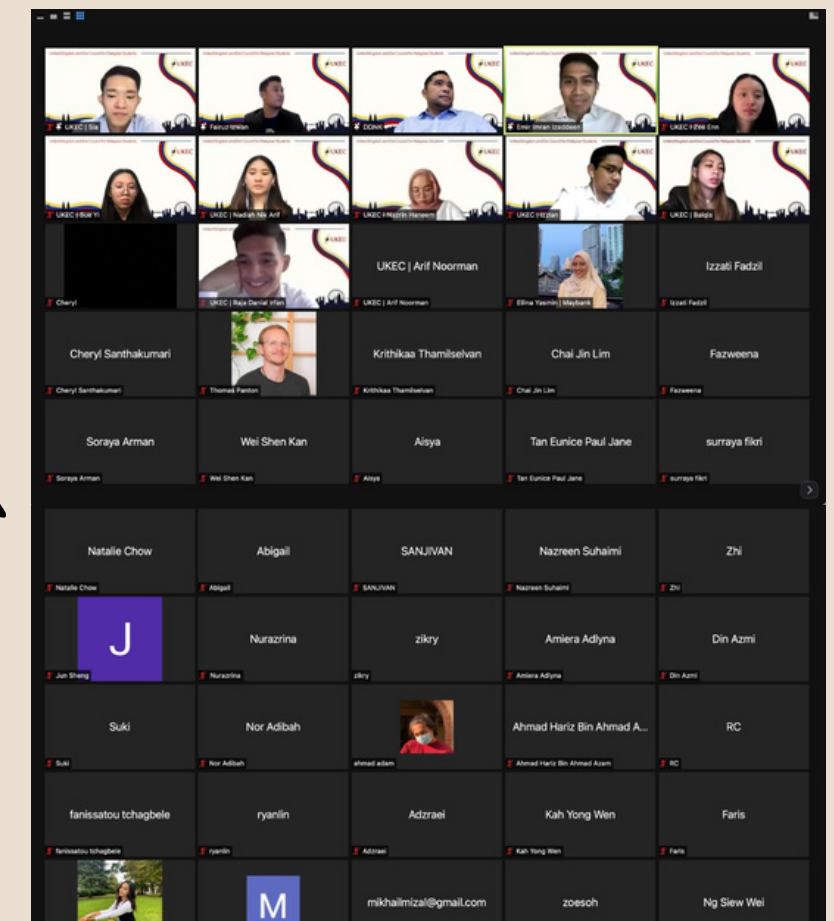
UKEC | Sia
Fairuz Iswan
DDNM
Emir Imran Izaddeen
UKEC | Zi Ee Enn
UKEC | Sue Yi
UKEC | Nadiah Nik Arif
UKEC | Nazrin Haneem
UKEC | Irzlan
UKEC | Balqis

Cheryl
UKEC | Raja Danial Irfan
UKEC | Arif Noorman
UKEC | Arif Noorman
Ellina Yasmin | Maybank
Izzati Fadzil
Izzati Fadzil

Cheryl Santhakumari
Cheryl Santhakumari
Thomas Panton
Krithikaa Thamilselvan
Krithikaa Thamilselvan
Chai Jin Lim
Chai Jin Lim
Fazweena
Fazweena

Soraya Arman
Soraya Arman
Wei Shen Kan
Wei Shen Kan
Aisya
Aisya
Tan Eunice Paul Jane
Tan Eunice Paul Jane
surraya fikri
surraya fikri

Natalie Chow
Natalie Chow
Abigail
Abigail
SANJIVAN
SANJIVAN
Nazreen Suhaimi
Nazreen Suhaimi
Zhi
Zhi

J
Jun Sheng
Nurazrina
Nurazrina
zikry
zikry
Amiera Adlyna
Amiera Adlyna
Din Azmi
Din Azmi

Suki
Suki
Nor Adibah
Nor Adibah
ahmad adam
Ahmad Hariz Bin Ahmad A...
Ahmad Hariz Bin Ahmad Azam
RC
RC

fanissatou tchagbele
fanissatou tchagbele
ryanlin
ryanlin
Adzraei
Adzraei
Kah Yong Wen
Kah Yong Wen
Faris
Faris

M
mikhailmizal@gmail.com
zoesoh
Ng Siew Wei